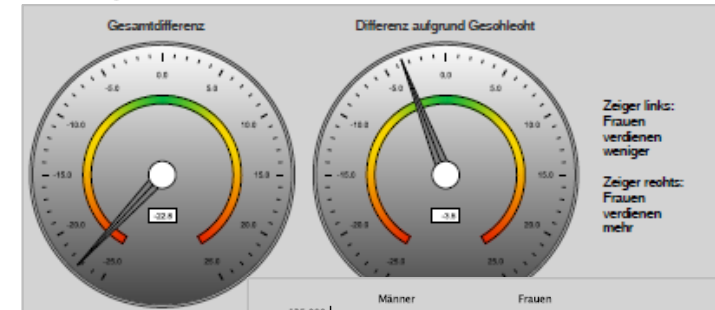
Gesamtdifferenz

-5.0
0.0
5.0
-10.0
10.0
-15.0
15.0
-20.0
20.0
-25.0
25.0
-22.8

Differenz aufgrund Geschlecht

-5.0
0.0
5.0
-10.0
10.0
-15.0
15.0
-20.0
20.0
-25.0
25.0
-3.8

Zeiger links: Frauen verdienen weniger

Zeiger rechts: Frauen verdienen mehr

Männer
Frauen
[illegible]